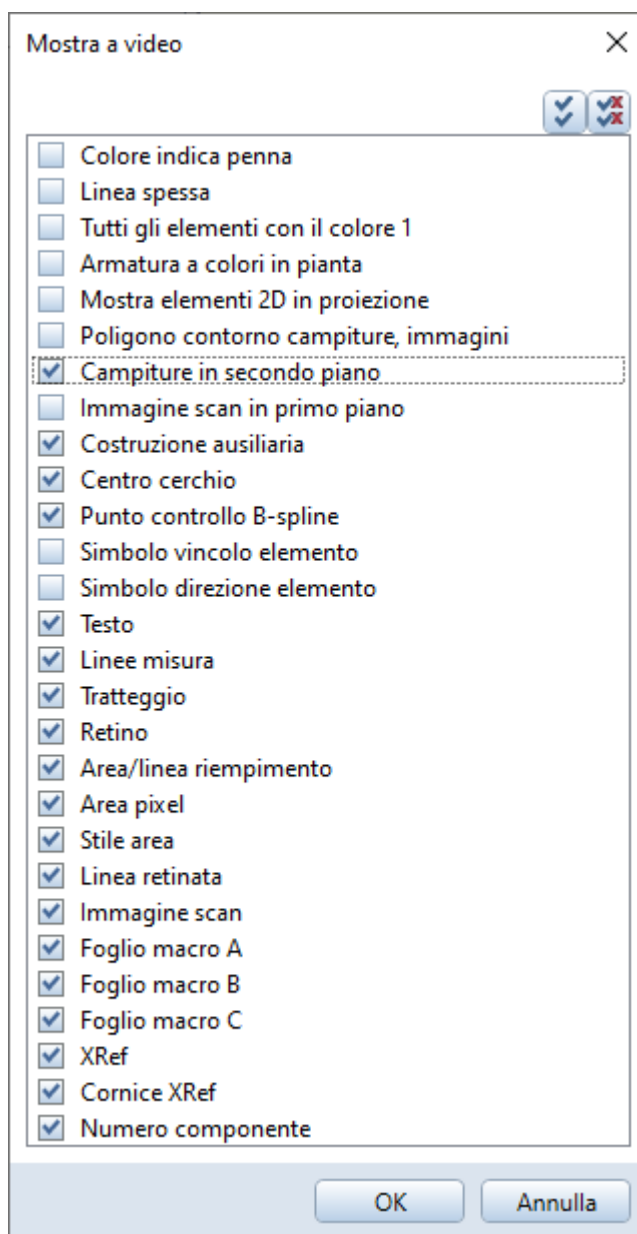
Mostra a video

×

Colore indica penna
Linea spessa
Tutti gli elementi con il colore 1
Armatura a colori in pianta
Mostra elementi 2D in proiezione
Poligono contorno campiture, immagini
Campiture in secondo piano
Immagine scan in primo piano
Costruzione ausiliaria
Centro cerchio
Punto controllo B-spline
Simbolo vincolo elemento
Simbolo direzione elemento
Testo
Linee misura
Tratteggio
Retino
Area/linea riempimento
Area pixel
Stile area
Linea retinata
Immagine scan
Foglio macro A
Foglio macro B
Foglio macro C
XRef
Cornice XRef
Numero componente

OK
Annulla